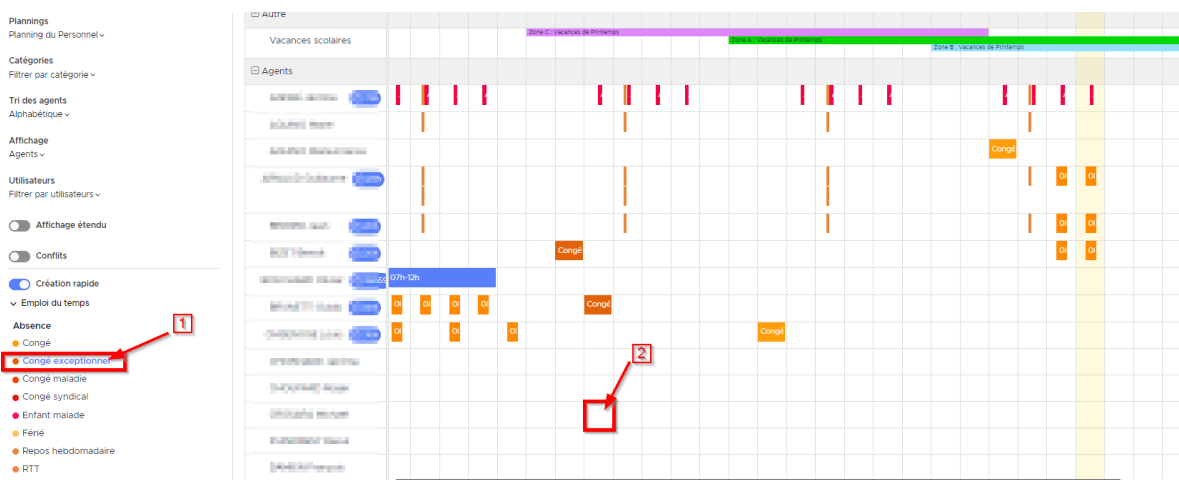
Plannings
Planning du Personnel

Catégories
Filtrer par catégorie

Tri des agents
Alphabétique

Affichage
Agents

Utilisateurs
Filtrer par utilisateurs

Affichage étendu

Conflits

Création rapide

Emploi du temps

Absence
Congé
Congé exceptionnel
Congé maladie
Congé syndical
Enfant malade
Férié
Repos hebdomadaire
RTT

1

2

Autre
Vacances scolaires
Zone C : Vacances de Printemps
Zone A : Vacances de Printemps
Zone B : Vacances de Printemps

Agents
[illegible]
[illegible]
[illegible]
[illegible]
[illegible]
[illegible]
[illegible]
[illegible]
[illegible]
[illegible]
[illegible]
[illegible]
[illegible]
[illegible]
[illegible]

Congé
OI
OI
OI
OI
Congé
OI
OI
07h-12h
OI
OI
OI
OI
Congé
OI
OI
OI
Congé